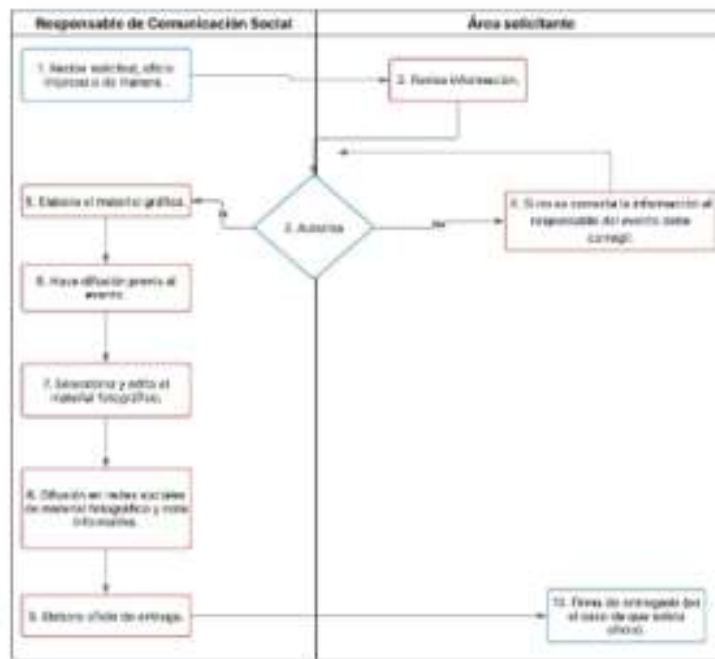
Responsable de Comunicación Social

Área solicitante

1. Recibe solicitud, oficio impreso o de manera...

2. Revisa información.

3. Autoriza

Si

No

4. Si no es correcta la información el responsable del evento debe corregir.

5. Elabora el material gráfico.

6. Hace difusión previa al evento.

7. Selecciona y edita el material fotográfico.

8. Difusión en redes sociales de material fotográfico y nota informativa.

9. Elabora oficio de entrega.

10. Firma de entregado (en el caso de que exista oficio).